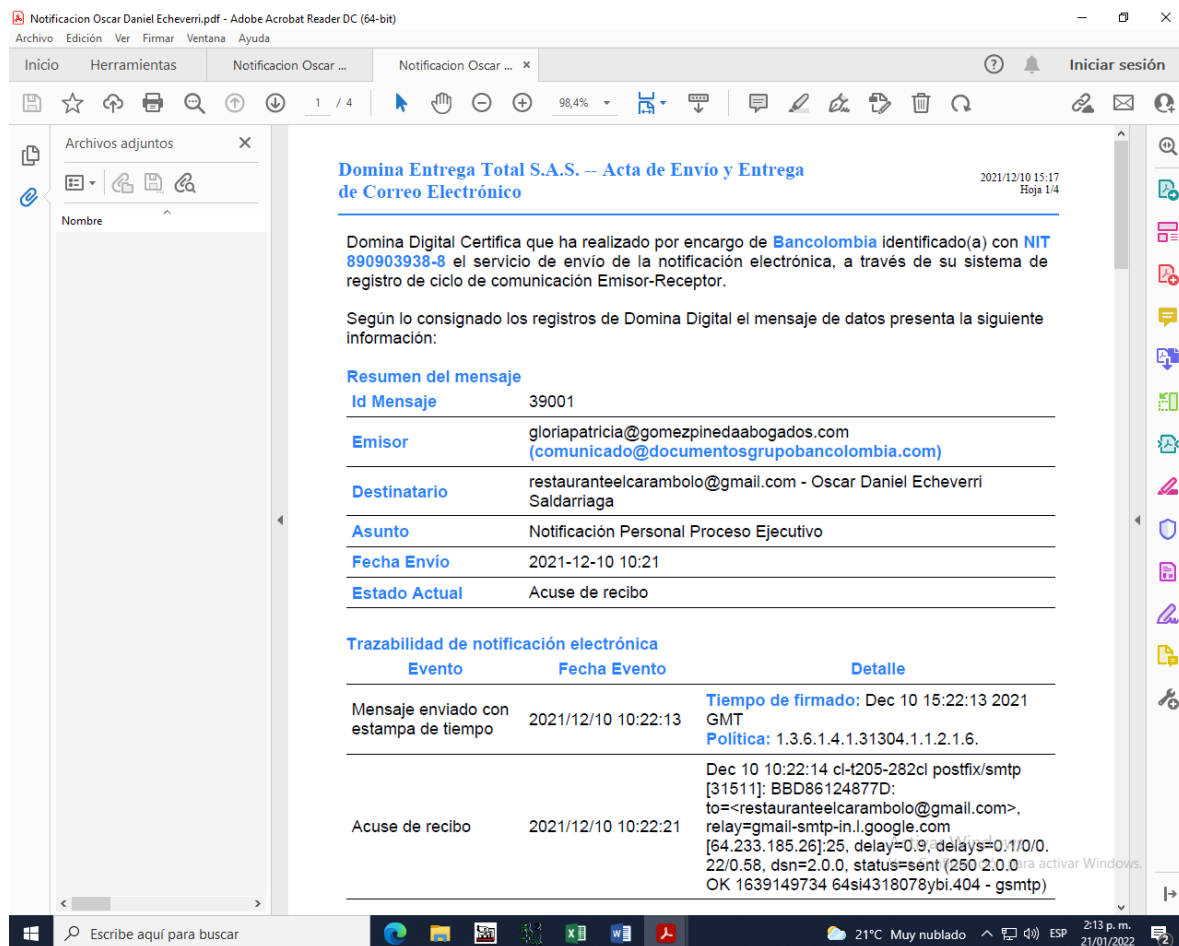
Notificacion Oscar Daniel Echeverri.pdf - Adobe Acrobat Reader DC (64-bit)
Archivo Edición Ver Firmar Ventana Ayuda
Inicio Herramientas Notificacion Oscar ... Notificacion Oscar ... ×
Iniciar sesión
1 / 4 98,4%
Archivos adjuntos
Nombre

Domina Entrega Total S.A.S. -- Acta de Envío y Entrega de Correo Electrónico
2021/12/10 15:17
Hoja 1/4

Domina Digital Certifica que ha realizado por encargo de Bancolombia identificado(a) con NIT 890903938-8 el servicio de envío de la notificación electrónica, a través de su sistema de registro de ciclo de comunicación Emisor-Receptor.

Según lo consignado los registros de Domina Digital el mensaje de datos presenta la siguiente información:

Resumen del mensaje

| Id Mensaje | 39001 |
|---|---|
| Emisor | gloriapatricia@gomezpinedaabogados.com (comunicado@documentosgrupobancolombia.com) |
| Destinatario | restauranteelcarambolo@gmail.com - Oscar Daniel Echeverri Saldarriaga |
| Asunto | Notificación Personal Proceso Ejecutivo |
| Fecha Envío | 2021-12-10 10:21 |
| Estado Actual | Acuse de recibo |

Trazabilidad de notificación electrónica

| Evento | Fecha Evento | Detalle |
|---|---|---|
| Mensaje enviado con estampa de tiempo | 2021/12/10 10:22:13 | Tiempo de firmado: Dec 10 15:22:13 2021 GMT Política: 1.3.6.1.4.1.31304.1.1.2.1.6. |
| Acuse de recibo | 2021/12/10 10:22:21 | Dec 10 10:22:14 cl-t205-282cl postfix/smtp [31511]: BBD86124877D: to=<restauranteelcarambolo@gmail.com>, relay=gmail-smtp-in.l.google.com [64.233.185.26]:25, delay=0.9, delays=0.1/0/0.22/0.58, dsn=2.0.0, status=sent (250 2.0.0 OK 1639149734 64si4318078ybi.404 - gsmtp) |

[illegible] para activar Windows.
Escribe aquí para buscar
21°C Muy nublado ESP 2:13 p. m. 21/01/2022